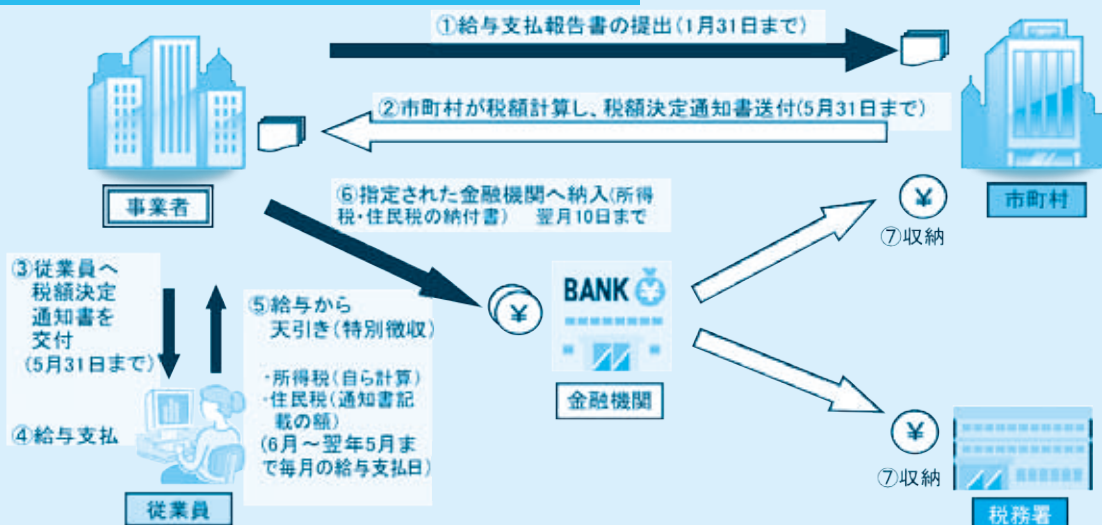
①給与支払報告書の提出(1月31日まで)

②市町村が税額計算し、税額決定通知書送付(5月31日まで)

事業者

市町村

⑥指定された金融機関へ納入(所得税・住民税の納付書)　翌月10日まで

⑦収納

③従業員へ税額決定通知書を交付(5月31日まで)

④給与支払

⑤給与から天引き(特別徴収)

・所得税(自ら計算)
・住民税(通知書記載の額)
(6月～翌年5月まで毎月の給与支払日)

¥

BANK

金融機関

¥

⑦収納

従業員

税務署